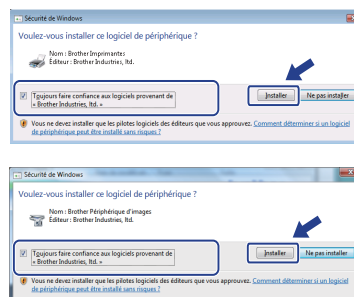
Sécurité de Windows

Voulez-vous installer ce logiciel de périphérique ?

Nom : Brother Imprimantes
Éditeur : Brother Industries, ltd.

Toujours faire confiance aux logiciels provenant de « Brother Industries, ltd. »

Installer

Ne pas installer

Vous ne devez installer que les pilotes logiciels des éditeurs que vous approuvez. Comment déterminer si un logiciel de périphérique peut être installé sans risques ?

Sécurité de Windows

Voulez-vous installer ce logiciel de périphérique ?

Nom : Brother Périphérique d'images
Éditeur : Brother Industries, ltd.

Toujours faire confiance aux logiciels provenant de « Brother Industries, ltd. »

Installer

Ne pas installer

Vous ne devez installer que les pilotes logiciels des éditeurs que vous approuvez. Comment déterminer si un logiciel de périphérique peut être installé sans risques ?